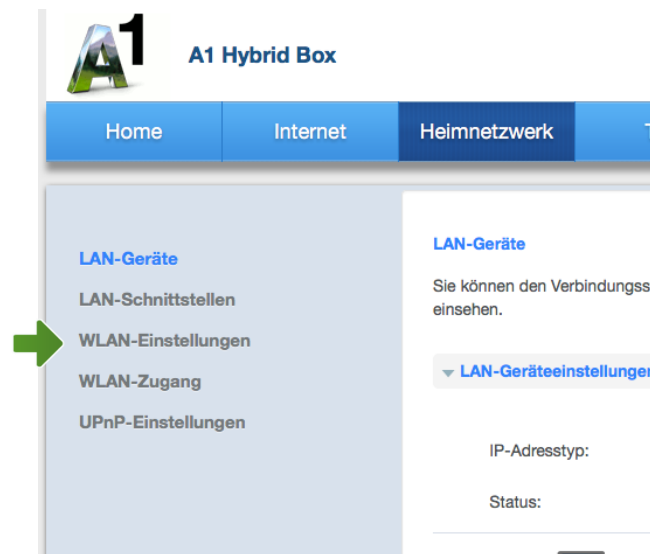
A1

A1 Hybrid Box

Home
Internet
Heimnetzwerk
T

LAN-Geräte
LAN-Schnittstellen
WLAN-Einstellungen
WLAN-Zugang
UPnP-Einstellungen

LAN-Geräte

Sie können den Verbindungss einsehen.

LAN-Geräteeinstellunger

IP-Adresstyp:

Status: